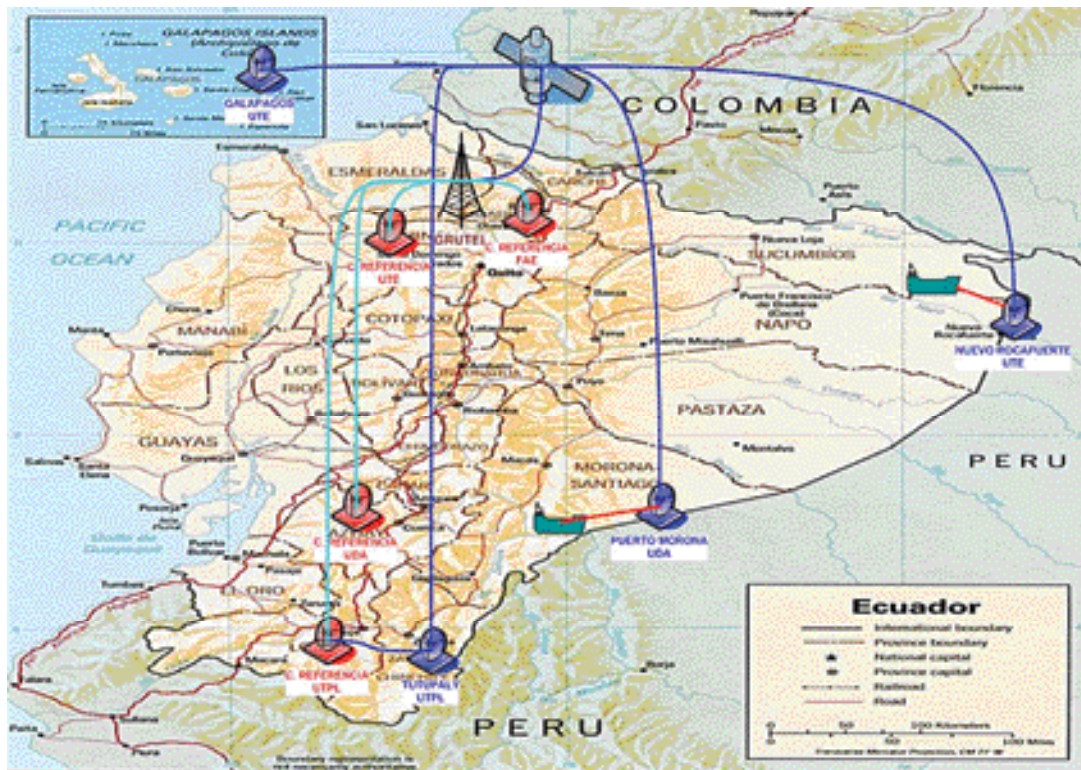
GALAPAGOS ISLANDS (Archipiélago de Colón)

GALAPAGOS UTE

COLOMBIA

PACIFIC OCEAN

ESMERALDAS

CARCHI

San Lorenzo

Esmeraldas

C. REFERENCIA UTE

GRUTEL

C. REFERENCIA FAE

Quito

SUCUMBIOS

Nueva Loja

Puerto Francisco de Orellana (Coca)

NAPO

NUEVO ROCAFUERTE UTE

Nuevo Rocafuerte

MANABI

COTOPAXI

LOS RIOS

BOLIVAR

PASTAZA

GUAYAS

Guayaquil

Golfo de Guayaquil

MORONA SANTIAGO

PUERTO MORONA UDA

C. REFERENCIA UDA

EL ORO

C. REFERENCIA UTPL

TUTUPALY UTPL

PERU

PERU

Ecuador

International boundary

Province boundary

National capital

Province capital

Railroad

Road

0 50 100 Kilometers

0 50 100 Miles

Transverse Mercator Projection

Boundary representation is not necessarily authoritative